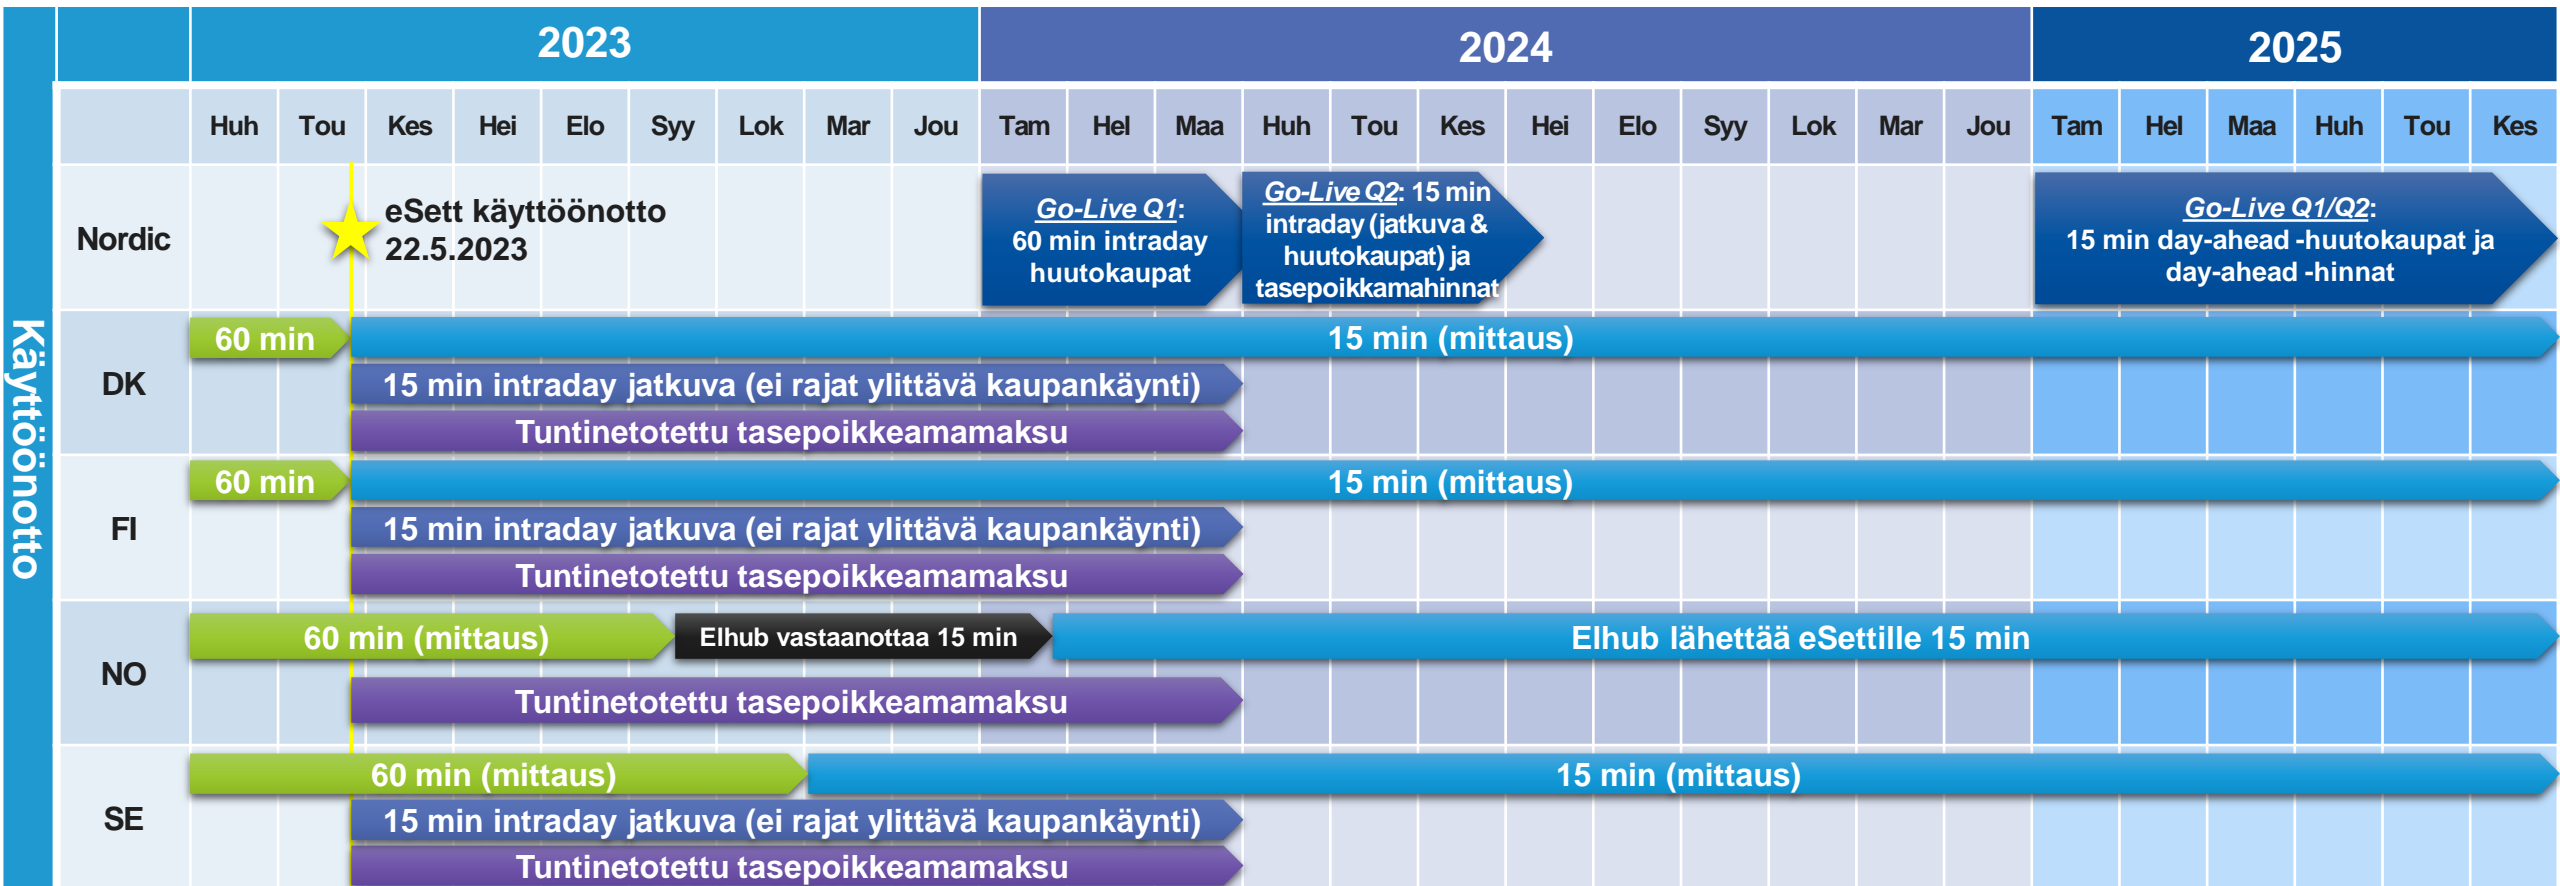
Käyttöönotto

| | 2023 | | | | | | | | | 2024 | | | | | | | | | | | | 2025 | | | | | |
|---|---|---|---|---|---|---|---|---|---|---|---|---|---|---|---|---|---|---|---|---|---|---|---|---|---|---|---|
| | Huh | Tou | Kes | Hei | Elo | Syy | Lok | Mar | Jou | Tam | Hel | Maa | Huh | Tou | Kes | Hei | Elo | Syy | Lok | Mar | Jou | Tam | Hel | Maa | Huh | Tou | Kes |

Nordic
eSett käyttöönotto 22.5.2023
Go-Live Q1: 60 min intraday huutokaupat
Go-Live Q2: 15 min intraday (jatkuva & huutokaupat) ja tasepoikkamahinnat
Go-Live Q1/Q2: 15 min day-ahead -huutokaupat ja day-ahead -hinnat

DK
60 min
15 min (mittaus)
15 min intraday jatkuva (ei rajat ylittävä kaupankäynti)
Tuntinetotettu tasepoikkeamamaksu

FI
60 min
15 min (mittaus)
15 min intraday jatkuva (ei rajat ylittävä kaupankäynti)
Tuntinetotettu tasepoikkeamamaksu

NO
60 min (mittaus)
Elhub vastaanottaa 15 min
Elhub lähettää eSettille 15 min
Tuntinetotettu tasepoikkeamamaksu

SE
60 min (mittaus)
15 min (mittaus)
15 min intraday jatkuva (ei rajat ylittävä kaupankäynti)
Tuntinetotettu tasepoikkeamamaksu